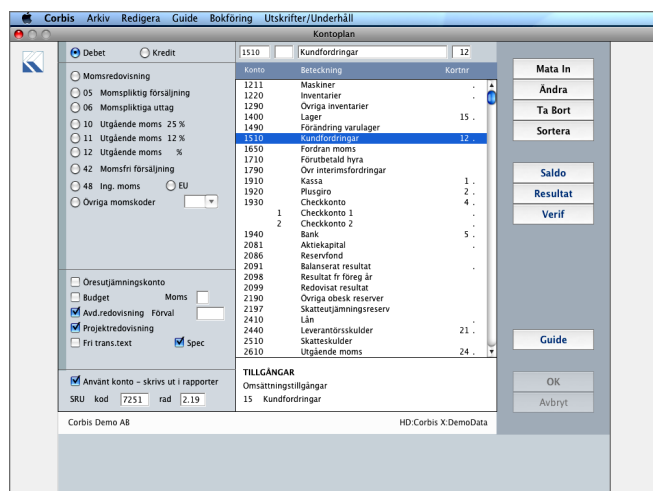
Corbis Arkiv Redigera Guide Bokföring Utskrifter/Underhåll

Kontoplan

Debet Kredit

Momsredovisning
05 Momspliktig försäljning
06 Momspliktiga uttag
10 Utgående moms 25 %
11 Utgående moms 12 %
12 Utgående moms %
42 Momsfri försäljning
48 Ing. moms EU
Övriga momskoder

Öresutjämningskonto
Budget Moms
Avd.redovisning Förval
Projektredovisning
Fri trans.text Spec

Använt konto - skrivs ut i rapporter
SRU kod 7251 rad 2.19

1510 | | Kundfordringar | 12

| Konto | | Beteckning | Kortnr |
|---|---|---|---|
| 1211 | | Maskiner | . |
| 1220 | | Inventarier | . |
| 1290 | | Övriga inventarier | |
| 1400 | | Lager | 15 . |
| 1490 | | Förändring varulager | |
| 1510 | | Kundfordringar | 12 . |
| 1650 | | Fordran moms | |
| 1710 | | Förutbetald hyra | |
| 1790 | | Övr interimsfordringar | |
| 1910 | | Kassa | 1 . |
| 1920 | | Plusgiro | 2 . |
| 1930 | | Checkkonto | 4 . |
| | 1 | Checkkonto 1 | . |
| | 2 | Checkkonto 2 | . |
| 1940 | | Bank | 5 . |
| 2081 | | Aktiekapital | . |
| 2086 | | Reservfond | |
| 2091 | | Balanserat resultat | . |
| 2098 | | Resultat fr föreg år | |
| 2099 | | Redovisat resultat | |
| 2190 | | Övriga obesk reserver | |
| 2197 | | Skatteutjämningsreserv | |
| 2410 | | Lån | . |
| 2440 | | Leverantörsskulder | 21 . |
| 2510 | | Skatteskulder | |
| 2610 | | Utgående moms | 24 . |

TILLGÅNGAR
Omsättningstillgångar
15 Kundfordringar

Mata In
Ändra
Ta Bort
Sortera
Saldo
Resultat
Verif
Guide
OK
Avbryt

Corbis Demo AB
HD:Corbis X:DemoData